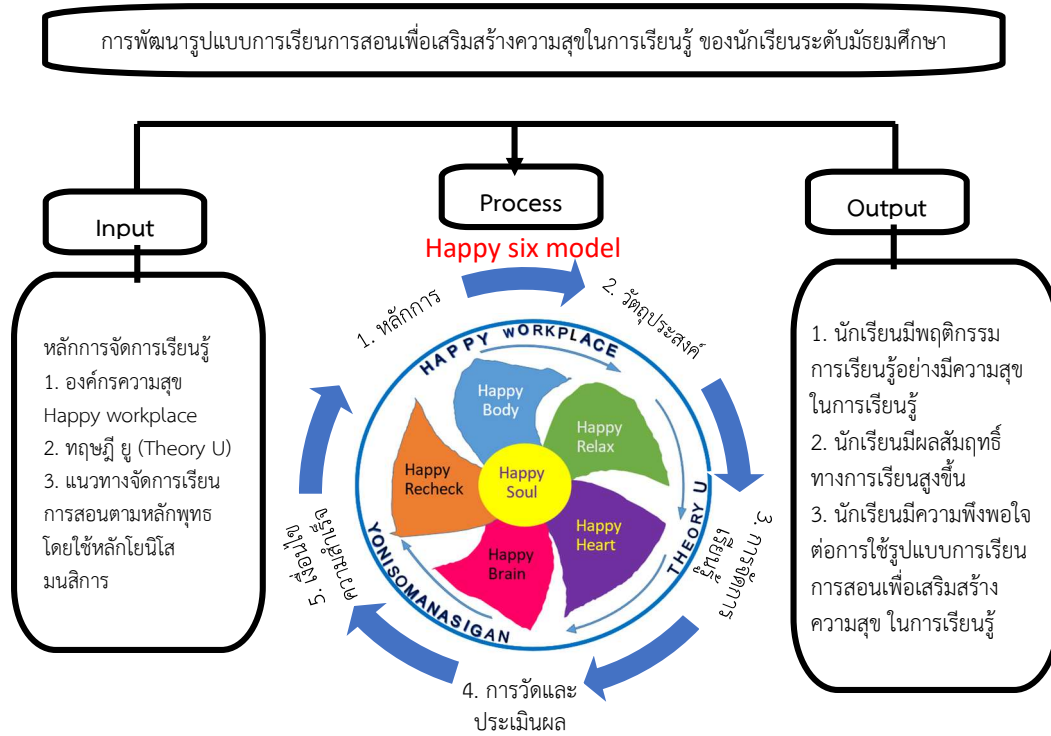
การพัฒนารูปแบบการเรียนการสอนเพื่อเสริมสร้างความสุขในการเรียนรู้ ของนักเรียนระดับมัธยมศึกษา

Input

หลักการจัดการเรียนรู้
1. องค์กรความสุข Happy workplace
2. ทฤษฎี ยู (Theory U)
3. แนวทางจัดการเรียนการสอนตามหลักพุทธ โดยใช้หลักโยนิโสมนสิการ

Process

Happy six model

1. หลักการ

2. วัตถุประสงค์

3. การจัดการเรียนรู้

4. การวัดและประเมินผล

5. เงื่อนไขการนำไปใช้

HAPPY WORKPLACE

THEORY U

YONISOMANASIGAN

Happy Body

Happy Relax

Happy Recheck

Happy Soul

Happy Heart

Happy Brain

Output

1. นักเรียนมีพฤติกรรมการเรียนรู้อย่างมีความสุขในการเรียนรู้
2. นักเรียนมีผลสัมฤทธิ์ทางการเรียนสูงขึ้น
3. นักเรียนมีความพึงพอใจต่อการใช้รูปแบบการเรียนการสอนเพื่อเสริมสร้างความสุข ในการเรียนรู้